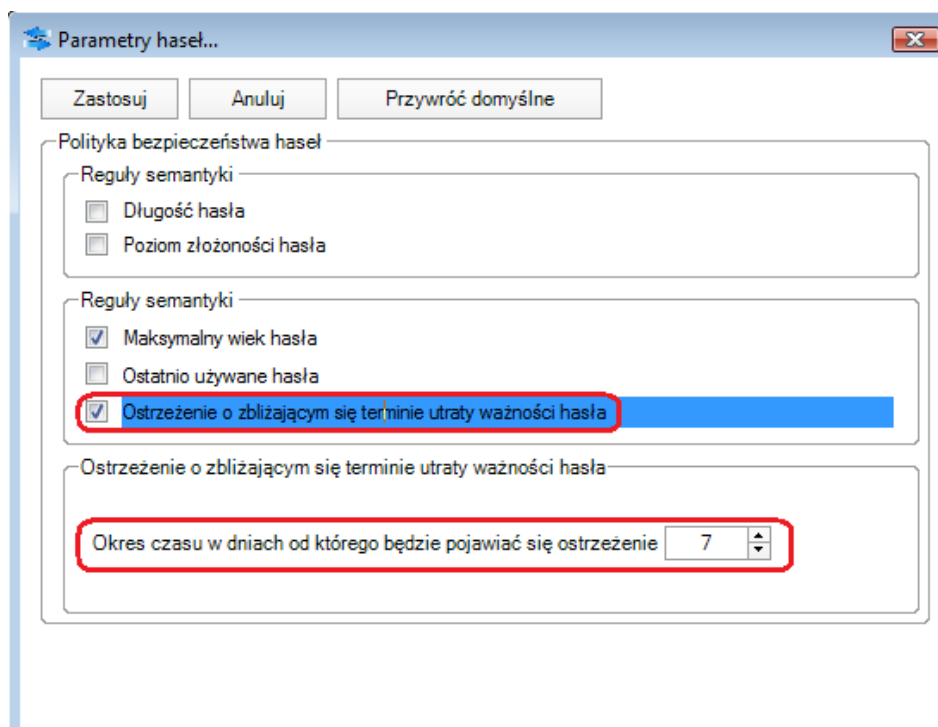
Parametry haseł...

Zastosuj Anuluj Przywróć domyślne

Polityka bezpieczeństwa haseł

Reguły semantyki

Długość hasła

Poziom złożoności hasła

Reguły semantyki

Maksymalny wiek hasła

Ostatnio używane hasła

Ostrzeżenie o zbliżającym się terminie utraty ważności hasła

Ostrzeżenie o zbliżającym się terminie utraty ważności hasła

Okres czasu w dniach od którego będzie pojawiać się ostrzeżenie 7